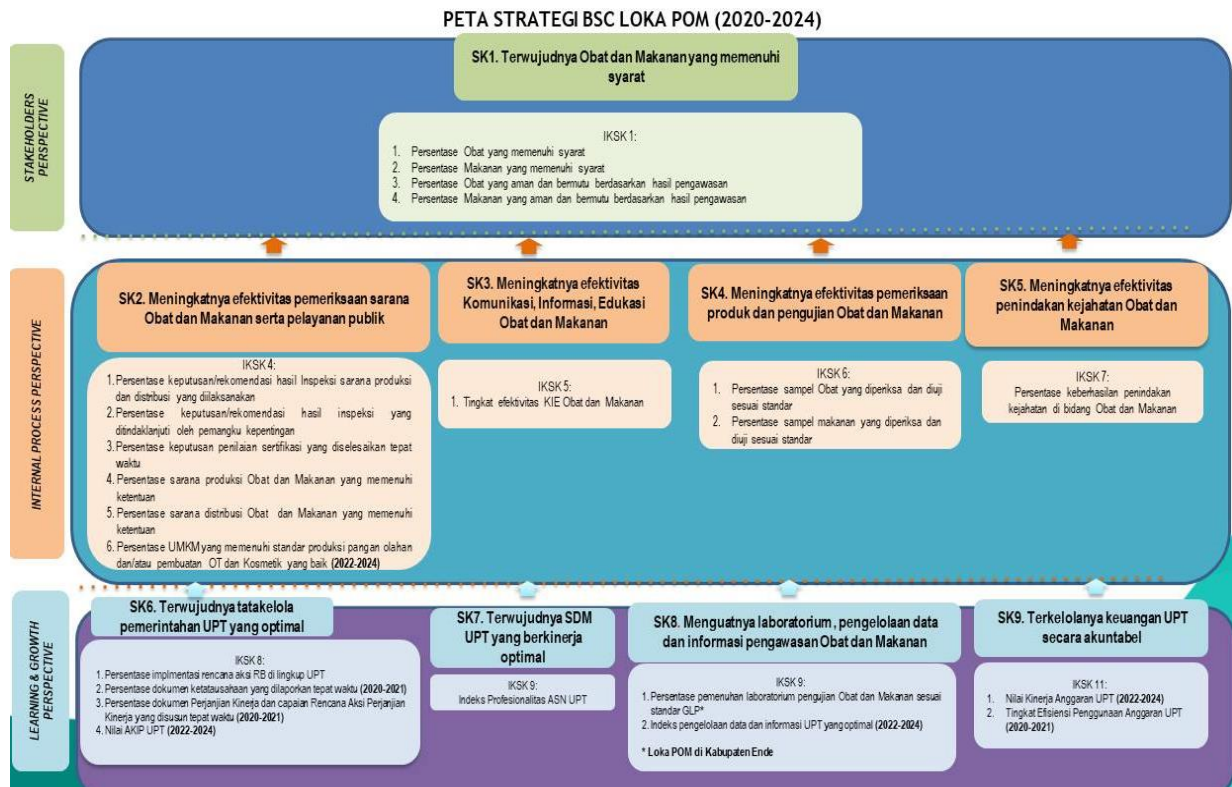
PETA STRATEGI BSC LOKA POM (2020-2024)

STAKEHOLDERS PERSPECTIVE

SK1. Terwujudnya Obat dan Makanan yang memenuhi syarat

IKSK 1:
1. Persentase Obat yang memenuhi syarat
2. Persentase Makanan yang memenuhi syarat
3. Persentase Obat yang aman dan bermutu berdasarkan hasil pengawasan
4. Persentase Makanan yang aman dan bermutu berdasarkan hasil pengawasan

INTERNAL PROCESS PERSPECTIVE

SK2. Meningkatnya efektivitas pemeriksaan sarana Obat dan Makanan serta pelayanan publik

IKSK 4:
1. Persentase keputusan/rekomendasi hasil Inspeksi sarana produksi dan distribusi yang dilaksanakan
2. Persentase keputusan/rekomendasi hasil inspeksi yang ditindaklanjuti oleh pemangku kepentingan
3. Persentase keputusan penilaian sertifikasi yang diselesaikan tepat waktu
4. Persentase sarana produksi Obat dan Makanan yang memenuhi ketentuan
5. Persentase sarana distribusi Obat dan Makanan yang memenuhi ketentuan
6. Persentase UMKM yang memenuhi standar produksi pangan olahan dan/atau pembuatan OT dan Kosmetik yang baik (2022-2024)

SK3. Meningkatnya efektivitas Komunikasi, Informasi, Edukasi Obat dan Makanan

IKSK 5:
1. Tingkat efektivitas KIE Obat dan Makanan

SK4. Meningkatnya efektivitas pemeriksaan produk dan pengujian Obat dan Makanan

IKSK 6:
1. Persentase sampel Obat yang diperiksa dan diuji sesuai standar
2. Persentase sampel makanan yang diperiksa dan diuji sesuai standar

SK5. Meningkatnya efektivitas penindakan kejahatan Obat dan Makanan

IKSK 7:
Persentase keberhasilan penindakan kejahatan di bidang Obat dan Makanan

LEARNING & GROWTH PERSPECTIVE

SK6. Terwujudnya tatakelola pemerintahan UPT yang optimal

IKSK 8:
1. Persentase implementasi rencana aksi RB di lingkup UPT
2. Persentase dokumen ketatausahaan yang dilaporkan tepat waktu (2020-2021)
3. Persentase dokumen Perjanjian Kinerja dan capaian Rencana Aksi Perjanjian Kinerja yang disusun tepat waktu (2020-2021)
4. Nilai AKIP UPT (2022-2024)

SK7. Terwujudnya SDM UPT yang berkinerja optimal

IKSK 9:
Indeks Profesionalitas ASN UPT

SK8. Menguatnya laboratorium, pengelolaan data dan informasi pengawasan Obat dan Makanan

IKSK 9:
1. Persentase pemenuhan laboratorium pengujian Obat dan Makanan sesuai standar GLP*
2. Indeks pengelolaan data dan informasi UPT yang optimal (2022-2024)

* Loka POM di Kabupaten Ende

SK9. Terkelolanya keuangan UPT secara akuntabel

IKSK 11:
1. Nilai Kinerja Anggaran UPT (2022-2024)
2. Tingkat Efisiensi Penggunaan Anggaran UPT (2020-2021)